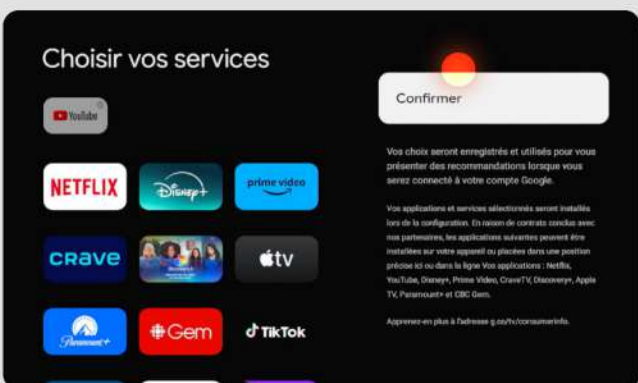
Choisir vos services

YouTube

NETFLIX

Disney+

prime video

CRAVE

tv

Paramount+

Gem

TikTok

Confirmer

Vos choix seront enregistrés et utilisés pour vous présenter des recommandations lorsque vous serez connecté à votre compte Google.

Vos applications et services sélectionnés seront installés lors de la configuration. En raison de contrats conclus avec nos partenaires, les applications suivantes peuvent être installées sur votre appareil ou placées dans une position précise ici ou dans la ligne Vos applications : Netflix, YouTube, Disney+, Prime Video, CraveTV, Discovery+, Apple TV, Paramount+ et CBC Gem.

Apprenez-en plus à l'adresse g.co/tv/consumerinfo.